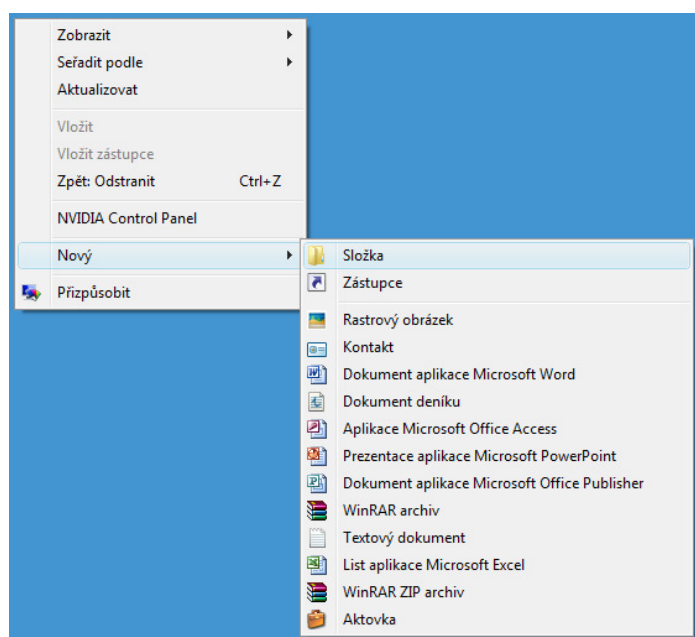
Zobrazit
Seřadit podle
Aktualizovat

Vložit
Vložit zástupce
Zpět: Odstranit Ctrl+Z

NVIDIA Control Panel

Nový

Přizpůsobit

Složka
Zástupce

Rastrový obrázek
Kontakt
Dokument aplikace Microsoft Word
Dokument deníku
Aplikace Microsoft Office Access
Prezentace aplikace Microsoft PowerPoint
Dokument aplikace Microsoft Office Publisher
WinRAR archiv
Textový dokument
List aplikace Microsoft Excel
WinRAR ZIP archiv
Aktovka